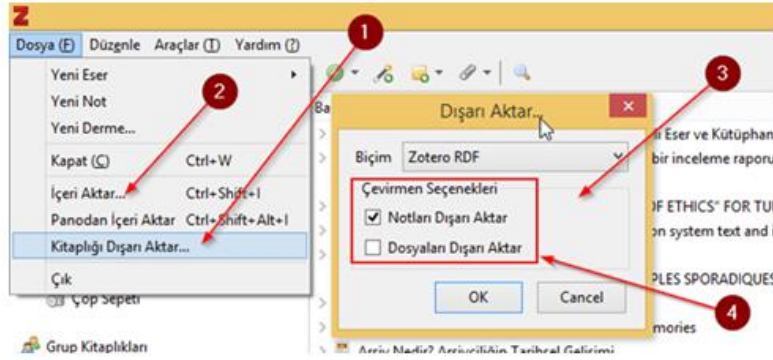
Z

Dosya (F) Düzenle Araçlar (T) Yardım (?)

Yeni Eser
Yeni Not
Yeni Derme...
Kapat (C) Ctrl+W
İçeri Aktar... Ctrl+Shift+I
Panodan İçeri Aktar Ctrl+Shift+Alt+I
Kitaplığı Dışarı Aktar...
Çık
Çöp Sepeti

Grup Kitaplıkları

1
2
3
4

Dışarı Aktar...

Biçim Zotero RDF

Çevirmen Seçenekleri
Notları Dışarı Aktar
Dosyaları Dışarı Aktar

OK Cancel

Ba
i Eser ve Kütüphan
bir inceleme raporu
F ETHICS" FOR TU
on system text and i
PLES SPORADIQUES
mories
Arşiv Nedir? Arşivciliğin Tarihsel Gelişimi